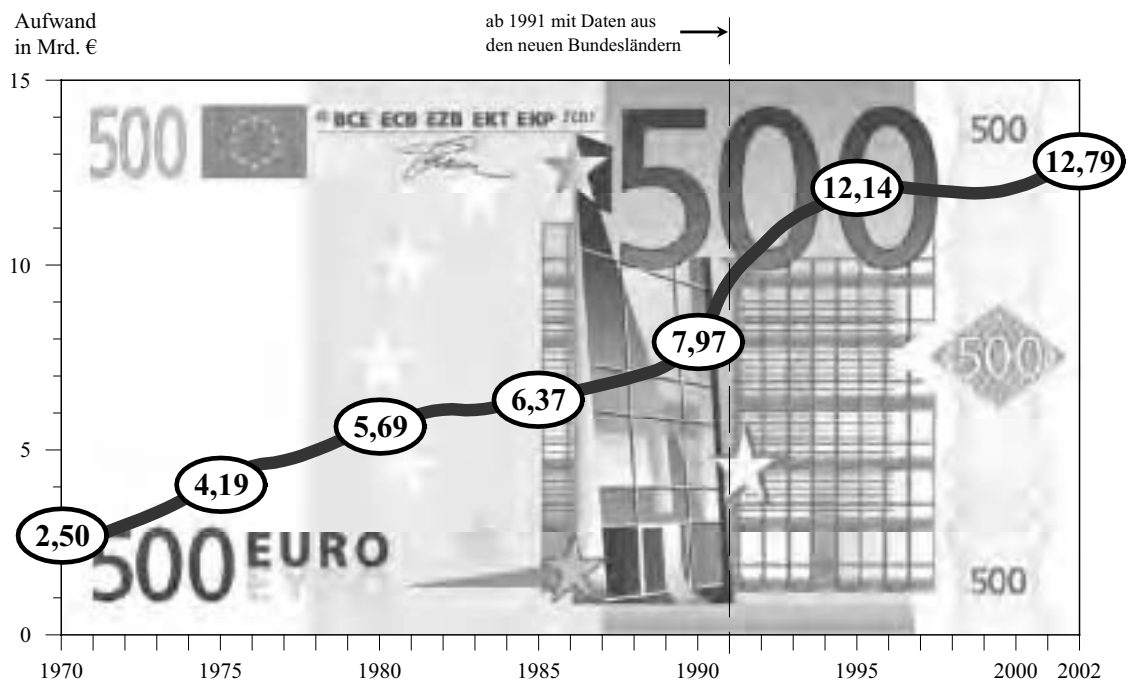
Aufwand
in Mrd. €

ab 1991 mit Daten aus den neuen Bundesländern

15
10
5
0

500 BCE ECB EZB EKT EKP 500 500 500 500 EURO 500

2,50
4,19
5,69
6,37
7,97
12,14
12,79

1970 1975 1980 1985 1990 1995 2000 2002